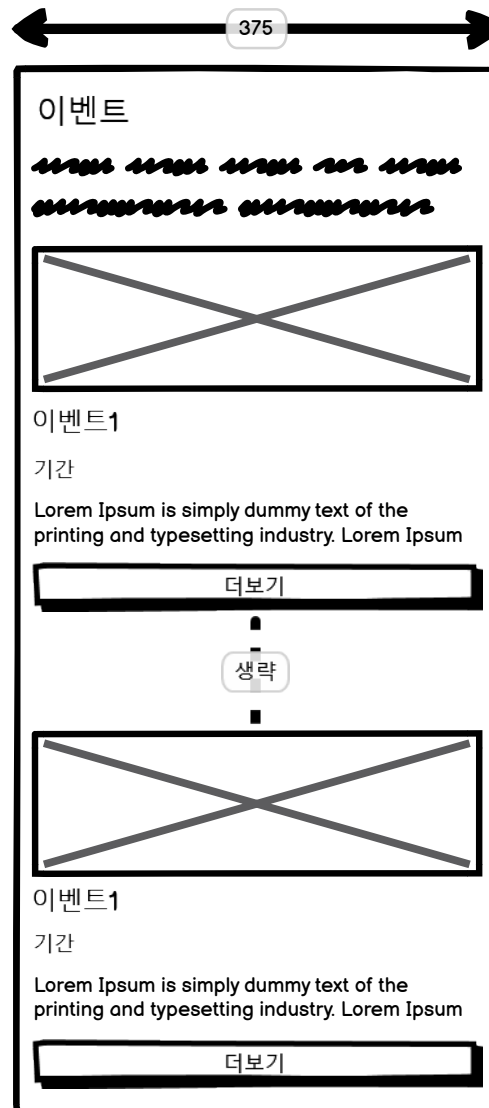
375

이벤트

이벤트1

기간

Lorem Ipsum is simply dummy text of the printing and typesetting industry. Lorem Ipsum

더보기

생략

이벤트1

기간

Lorem Ipsum is simply dummy text of the printing and typesetting industry. Lorem Ipsum

더보기